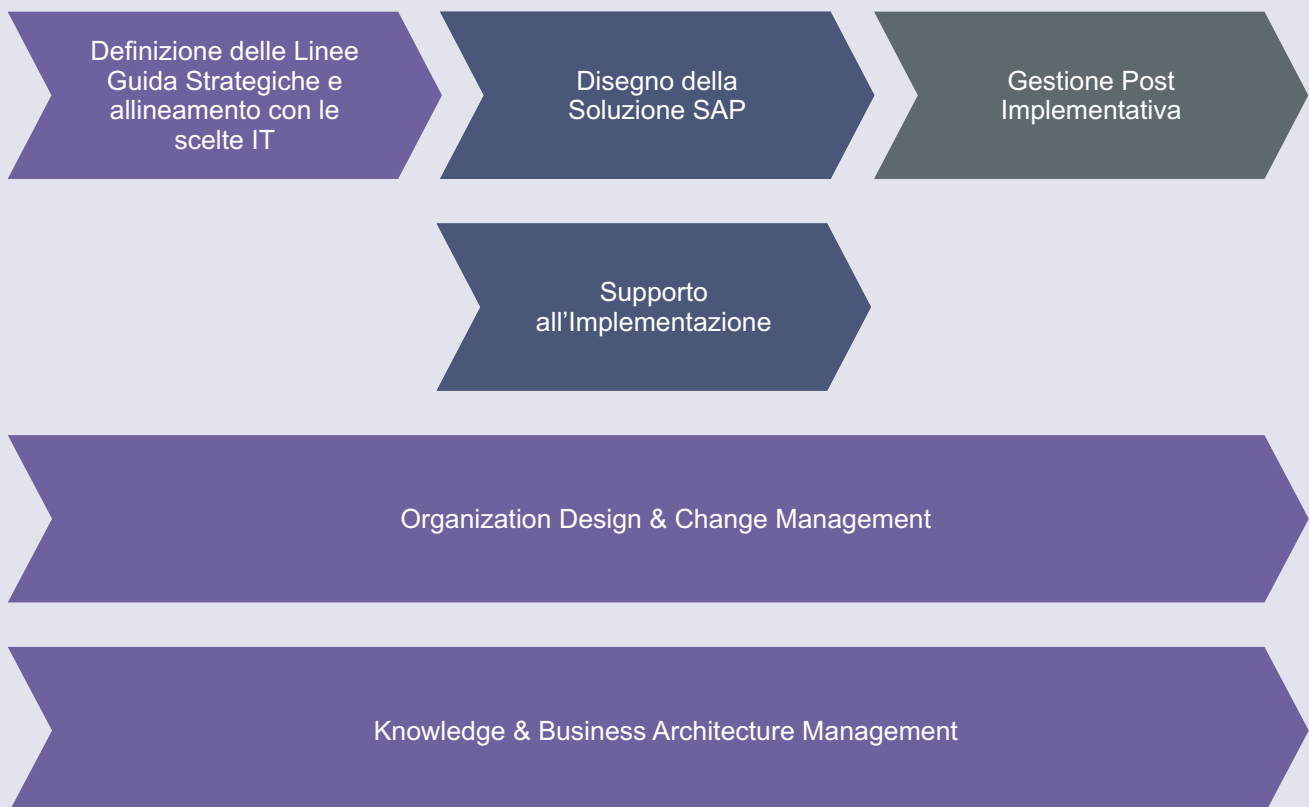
Definizione delle Linee Guida Strategiche e allineamento con le scelte IT

Disegno della Soluzione SAP

Gestione Post Implementativa

Supporto all’Implementazione

Organization Design & Change Management

Knowledge & Business Architecture Management